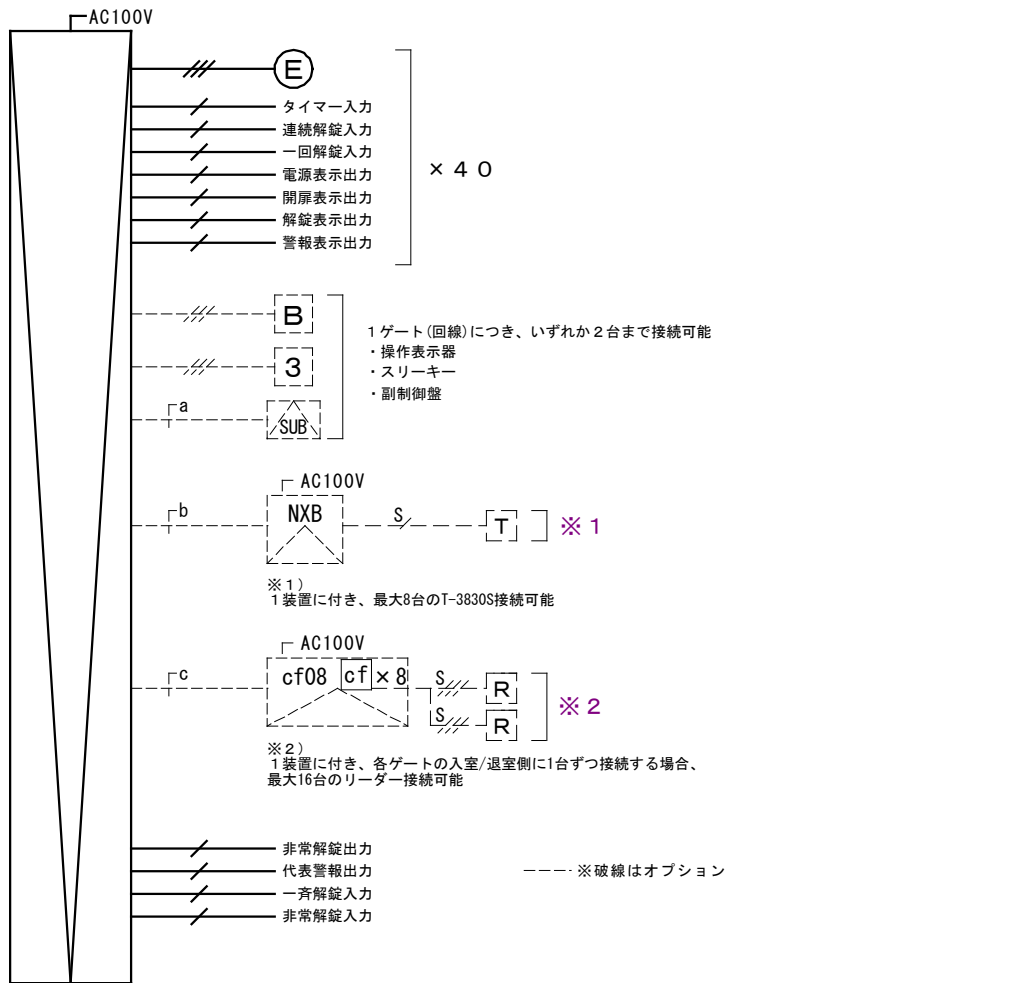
AC100V

E
タイマー入力
連続解錠入力
一回解錠入力
電源表示出力
開扉表示出力
解錠表示出力
警報表示出力
×４０

B
3
a
SUB
１ゲート(回線)につき、いずれか２台まで接続可能
・操作表示器
・スリーキー
・副制御盤

AC100V
b
NXB
S
T
※１

※１)
１装置に付き、最大8台のT-3830S接続可能

AC100V
c
cf08 cf ×８
S
R
S
R
※２

※２)
１装置に付き、各ゲートの入室/退室側に1台ずつ接続する場合、最大16台のリーダー接続可能

非常解錠出力
代表警報出力
一斉解錠入力
非常解錠入力

※破線はオプション